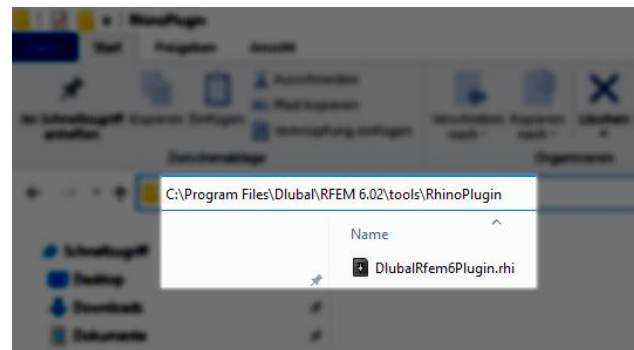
RhinoPlugin

Start

Freigeben

Ansicht

An Schnellzugriff anheften

Kopieren

Einfügen

Ausschneiden

Pfad kopieren

Verknüpfung einfügen

Zwischenablage

Verschieben nach

Kopieren nach

Löschen

Organisieren

C:\Program Files\Dlubal\RFEM 6.02\tools\RhinoPlugin

Schnellzugriff

Desktop

Downloads

Dokumente

Name

DlubalRfem6Plugin.rhi